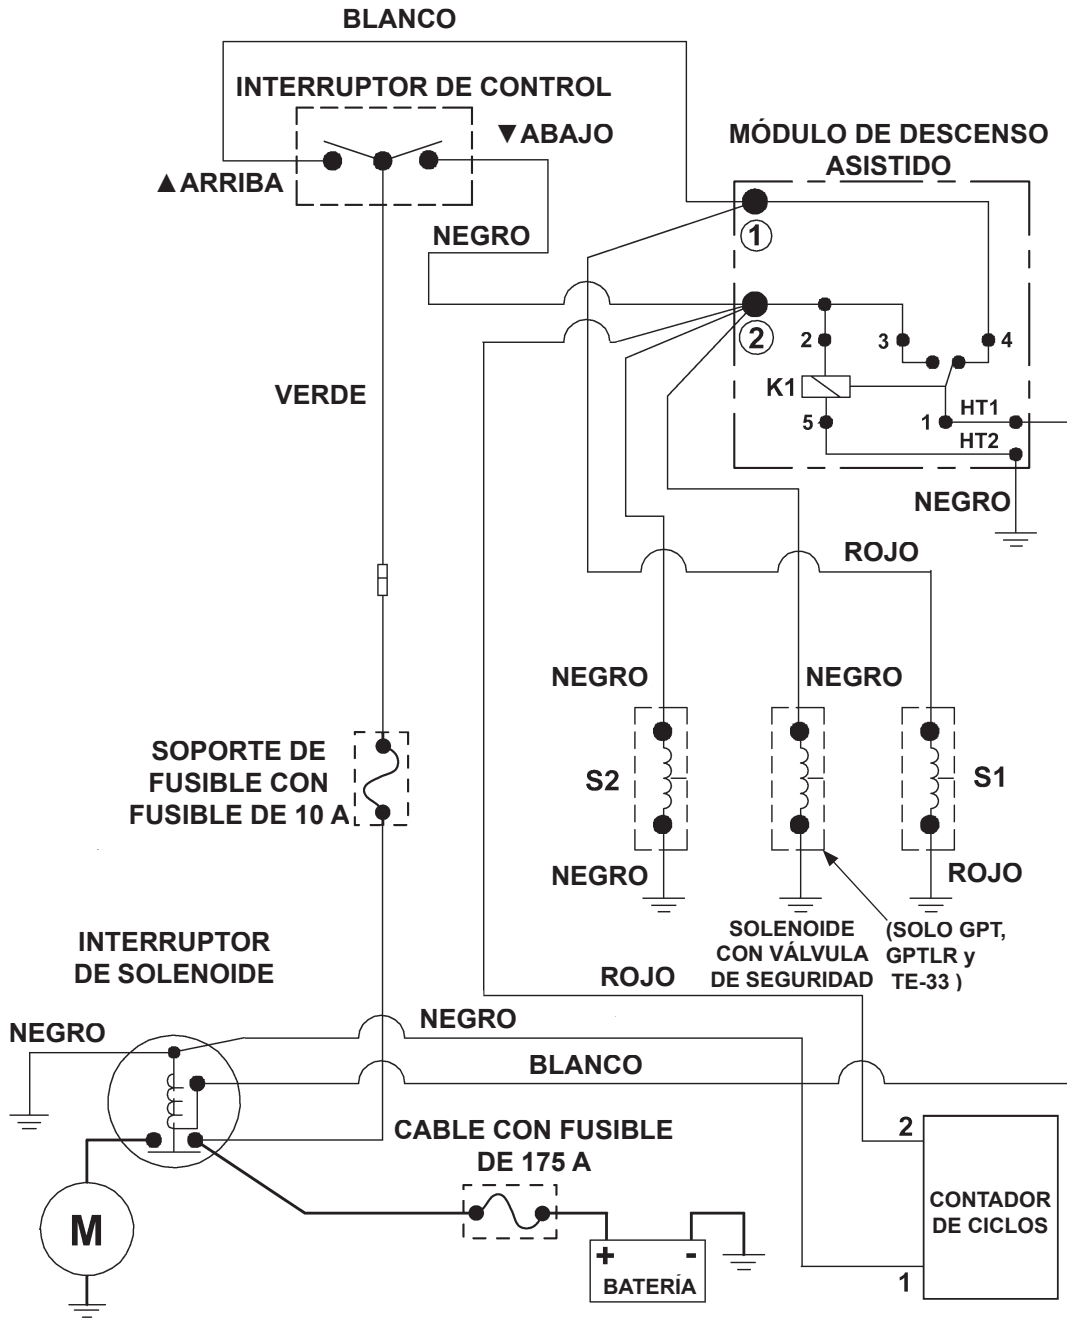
BLANCO

INTERRUPTOR DE CONTROL

▼ABAJO

▲ARRIBA

MÓDULO DE DESCENSO ASISTIDO

NEGRO

①

②

2

3

4

K1

5

1

HT1

HT2

VERDE

NEGRO

ROJO

NEGRO

NEGRO

S2

S1

NEGRO

ROJO

SOPORTE DE FUSIBLE CON FUSIBLE DE 10 A

SOLENOIDE CON VÁLVULA DE SEGURIDAD

(SOLO GPT, GPTLR y TE-33 )

INTERRUPTOR DE SOLENOIDE

ROJO

NEGRO

NEGRO

BLANCO

CABLE CON FUSIBLE DE 175 A

2

CONTADOR DE CICLOS

M

+

-

BATERÍA

1